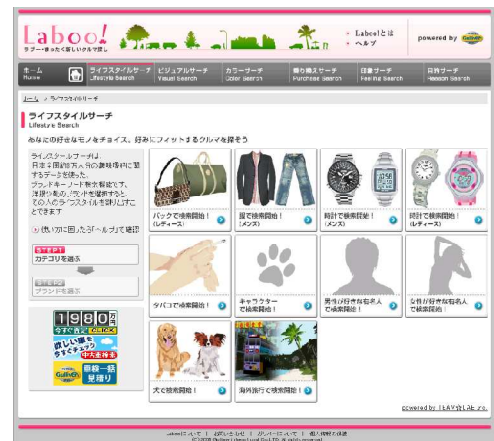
Laboo!
ラブー・新たなく新しいクルマ探し

» Labooとは
» ヘルプ

powered by Gulliver

ホーム Home
ライフスタイルサーチ Lifestyle Search
ビジュアルサーチ Visual Search
カラーサーチ Color Search
購り購入サーチ Purchase Search
印象サーチ Feeling Search
目的サーチ Reason Search

ホーム > ライフスタイルサーチ

ライフスタイルサーチ
Lifestyle Search

あなたの好きなモノをチョイス。好みにフィットするクルマを探そう

ライフスタイルサーチは、日常の嗜好や人々の趣味嗜好に関するデータを使った、ブランドキーワード検索機能です。注目の数のアイテムを選択すると、その人のライフスタイルを探し出すことできます

使い方に困ったら「ヘルプ」で確認

STEP1
カテゴリを選ぶ

STEP2
ブランドを選ぶ

1980万円
今すぐ査定 CLICK
欲しい車を今すぐチェック
中古車検索
Gulliver
無料一括見積り

バッグで検索開始！(レディース)
服で検索開始！(メンズ)
時計で検索開始！(メンズ)
時計で検索開始！(レディース)
タバコで検索開始！
キャラクターで検索開始！
男性が好きな有名人で検索開始！
女性が好きな有名人で検索開始！
犬で検索開始！
海外旅行で検索開始！

powered by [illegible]

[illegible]
© 2008 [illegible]